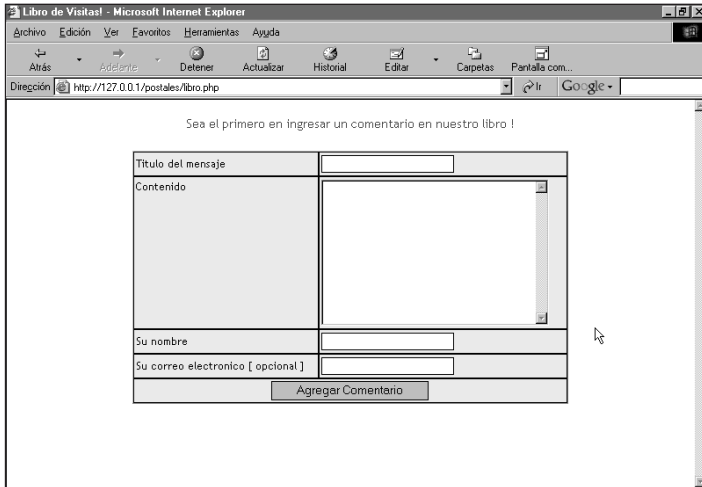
Libro de Visitas! - Microsoft Internet Explorer

Archivo Edición Ver Favoritos Herramientas Ayuda

Atrás Adelante Detener Actualizar Historial Editar Carpetas Pantalla com...

Dirección http://127.0.0.1/postales/libro.php Ir Google

Sea el primero en ingresar un comentario en nuestro libro !

| Titulo del mensaje | |
|---|---|
| Contenido | |
| Su nombre | |
| Su correo electronico [ opcional ] | |
| Agregar Comentario | |